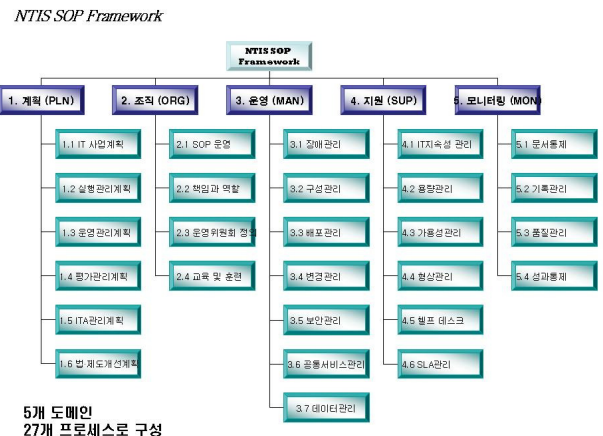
NTIS SOP Framework

NTIS SOP Framework

1. 계획 (PLN)
1.1 IT 사업계획
1.2 실행관리계획
1.3 운영관리계획
1.4 평가관리계획
1.5 ITA관리계획
1.6 법 제도개선계획

2. 조직 (ORG)
2.1 SOP 운영
2.2 책임과 역할
2.3 운영위원회 정립
2.4 교육 및 훈련

3. 운영 (MAN)
3.1 장애관리
3.2 구성관리
3.3 배포관리
3.4 변경관리
3.5 보안관리
3.6 공통서비스관리
3.7 데이터관리

4. 지원 (SUP)
4.1 IT지속성 관리
4.2 용량관리
4.3 가용성관리
4.4 형상관리
4.5 헬프 데스크
4.6 SLA관리

5. 모니터링 (MON)
5.1 문서통제
5.2 기록관리
5.3 품질관리
5.4 성과통제

5개 도메인
27개 프로세스로 구성